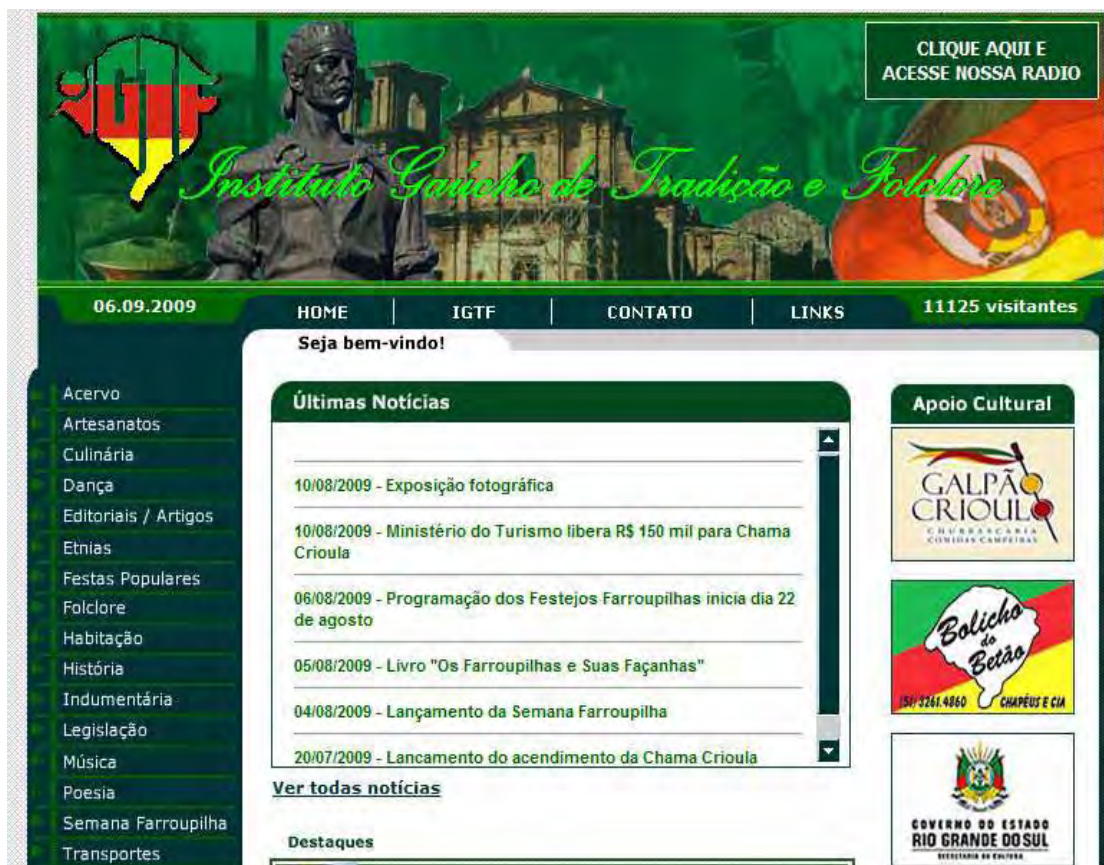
IGTF

Instituto Gaúcho de Tradição e Folclore

CLIQUE AQUI E ACESSE NOSSA RADIO

06.09.2009

HOME | IGTF | CONTATO | LINKS

11125 visitantes

Seja bem-vindo!

Acervo
Artesanatos
Culinária
Dança
Editoriais / Artigos
Etnias
Festas Populares
Folclore
Habitação
História
Indumentária
Legislação
Música
Poesia
Semana Farroupilha
Transportes

Últimas Notícias

10/08/2009 - Exposição fotográfica

10/08/2009 - Ministério do Turismo libera R$ 150 mil para Chama Crioula

06/08/2009 - Programação dos Festejos Farroupilhas inicia dia 22 de agosto

05/08/2009 - Livro "Os Farroupilhas e Suas Façanhas"

04/08/2009 - Lançamento da Semana Farroupilha

20/07/2009 - Lancamento do acendimento da Chama Crioula

Ver todas notícias

Destaques

Apoio Cultural

GALPÃO CRIOULO
CHURRASCARIA
COMIDAS CAMPEIRAS

Bolicho do Betão
(51) 3261.4860 CHAPÉUS E CIA

GOVERNO DO ESTADO
RIO GRANDE DO SUL
SECRETARIA DA CULTURA